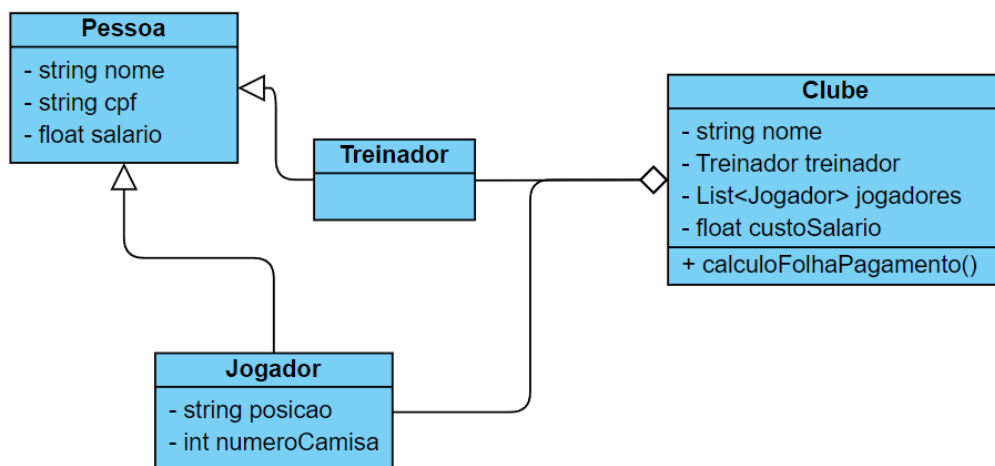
Pessoa
- string nome
- string cpf
- float salario

Treinador

Clube
- string nome
- Treinador treinador
- List<Jogador> jogadores
- float custoSalario
+ calculoFolhaPagamento()

Jogador
- string posicao
- int numeroCamisa